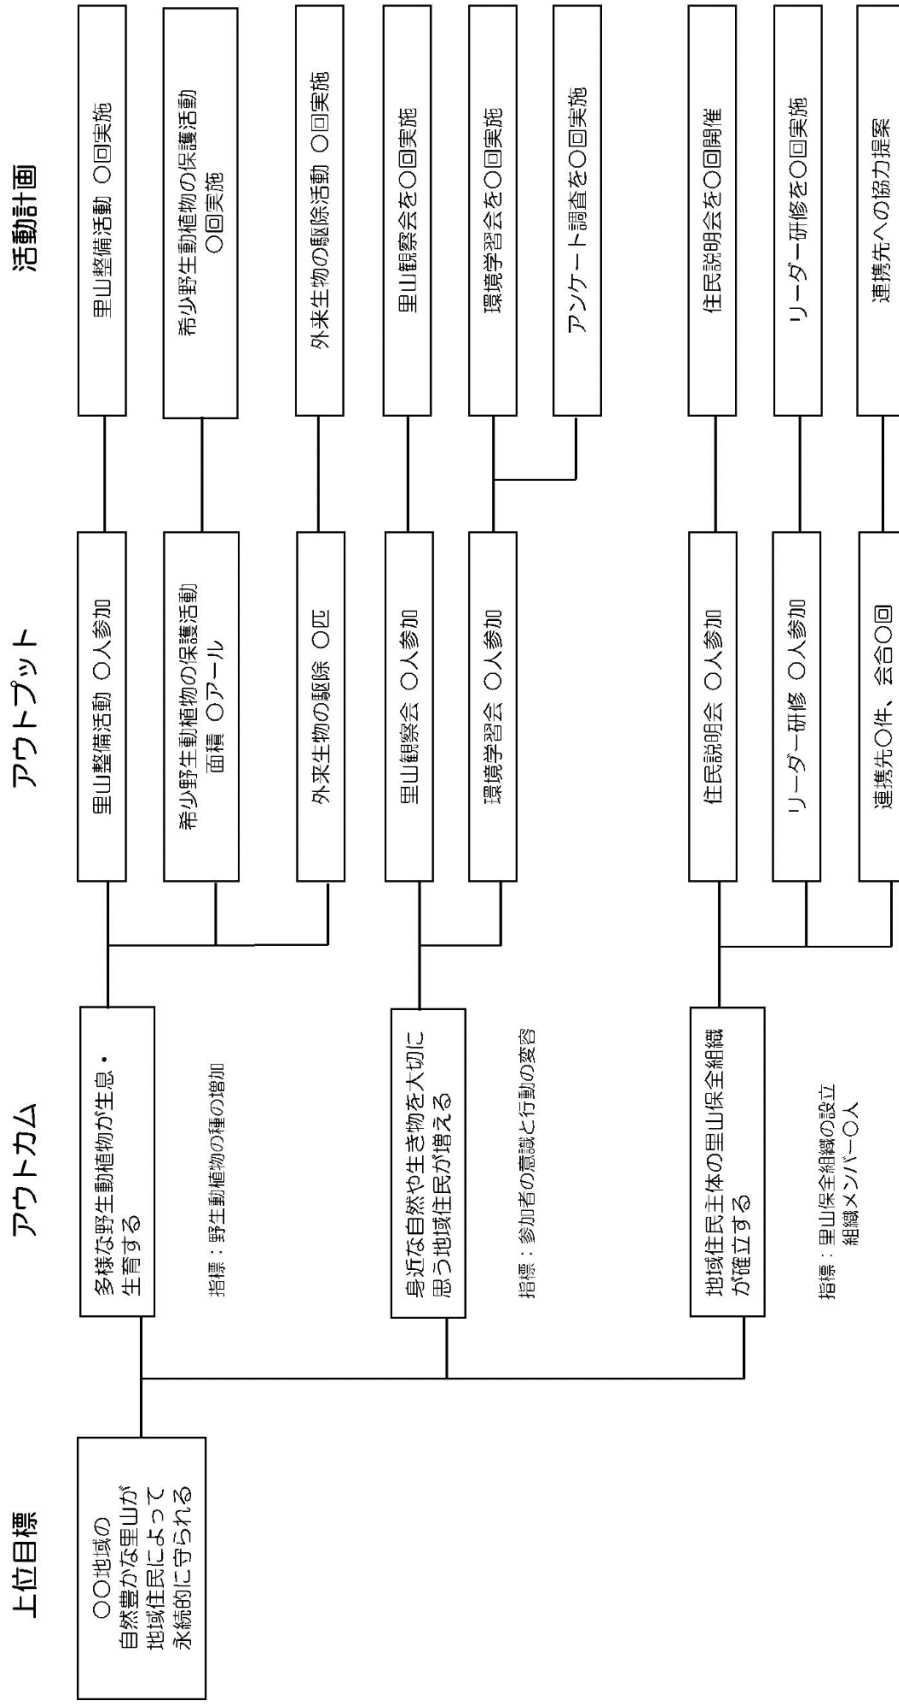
上位目標

〇〇地域の自然豊かな里山が地域住民によって永続的に守られる

アウトカム

多様な野生動植物が生息・生育する

指標：野生動植物の種の増加

身近な自然や生き物を大切に思う地域住民が増える

指標：参加者の意識と行動の変容

地域住民主体の里山保全組織が確立する

指標：里山保全組織の設立
組織メンバー〇人

アウトプット

里山整備活動 〇人参加

希少野生動植物の保護活動面積 〇アール

外来生物の駆除 〇匹

里山観察会 〇人参加

環境学習会 〇人参加

住民説明会 〇人参加

リーダー研修 〇人参加

連携先〇件、会合〇回

活動計画

里山整備活動 〇回実施

希少野生動植物の保護活動 〇回実施

外来生物の駆除活動 〇回実施

里山観察会を〇回実施

環境学習会を〇回実施

アンケート調査を〇回実施

住民説明会を〇回開催

リーダー研修を〇回実施

連携先への協力提案